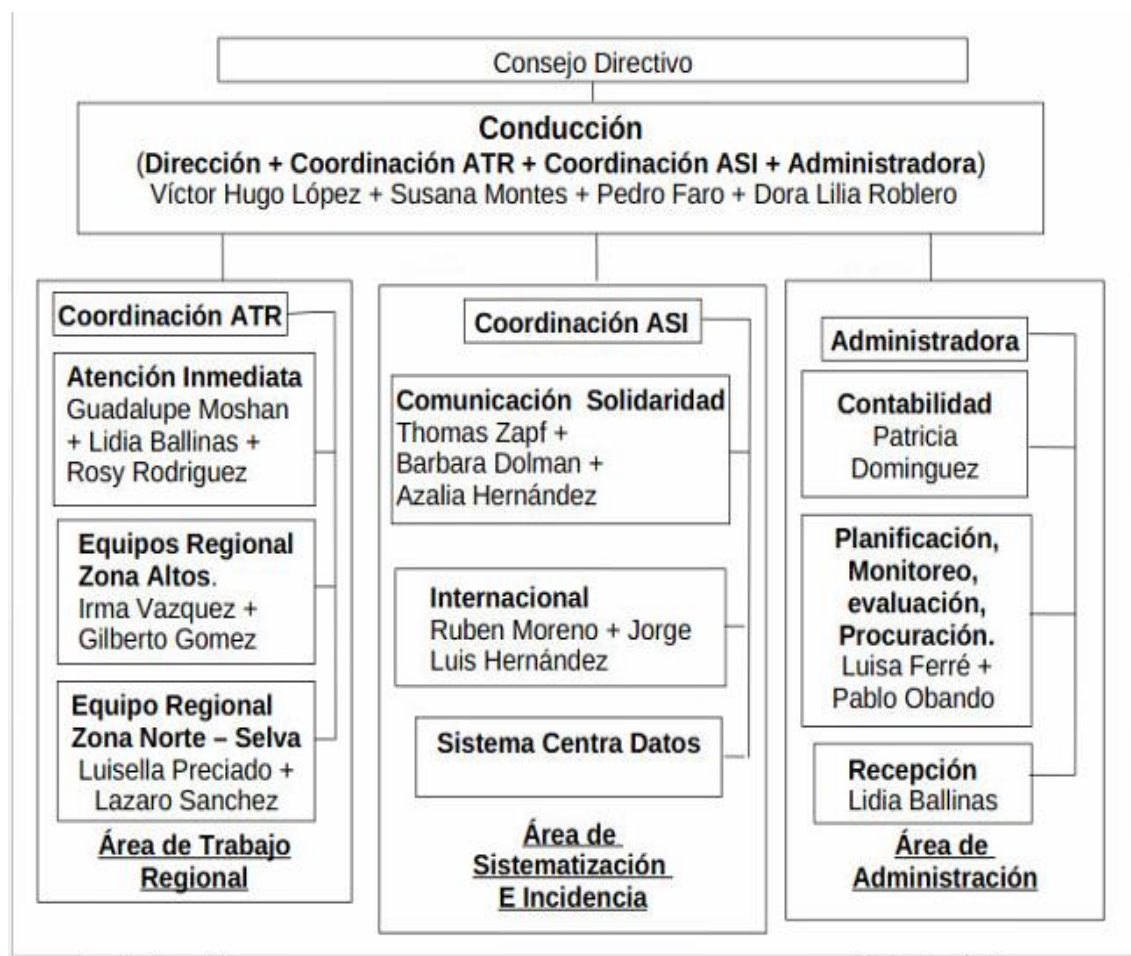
Consejo Directivo

**Conducción**
**(Dirección + Coordinación ATR + Coordinación ASI + Administradora)**
Víctor Hugo López + Susana Montes + Pedro Faro + Dora Lilia Roblero

**Coordinación ATR**

**Atención Inmediata**
Guadalupe Moshan + Lidia Ballinas + Rosy Rodriguez

**Equipos Regional Zona Altos**.
Irma Vazquez + Gilberto Gomez

**Equipo Regional Zona Norte – Selva**
Luisella Preciado + Lazaro Sanchez

**Área de Trabajo Regional**

**Coordinación ASI**

**Comunicación Solidaridad**
Thomas Zapf + Barbara Dolman + Azalia Hernández

**Internacional**
Ruben Moreno + Jorge Luis Hernández

**Sistema Centra Datos**

**Área de Sistematización E Incidencia**

**Administradora**

**Contabilidad**
Patricia Dominguez

**Planificación, Monitoreo, evaluación, Procuración.**
Luisa Ferré + Pablo Obando

**Recepción**
Lidia Ballinas

**Área de Administración**